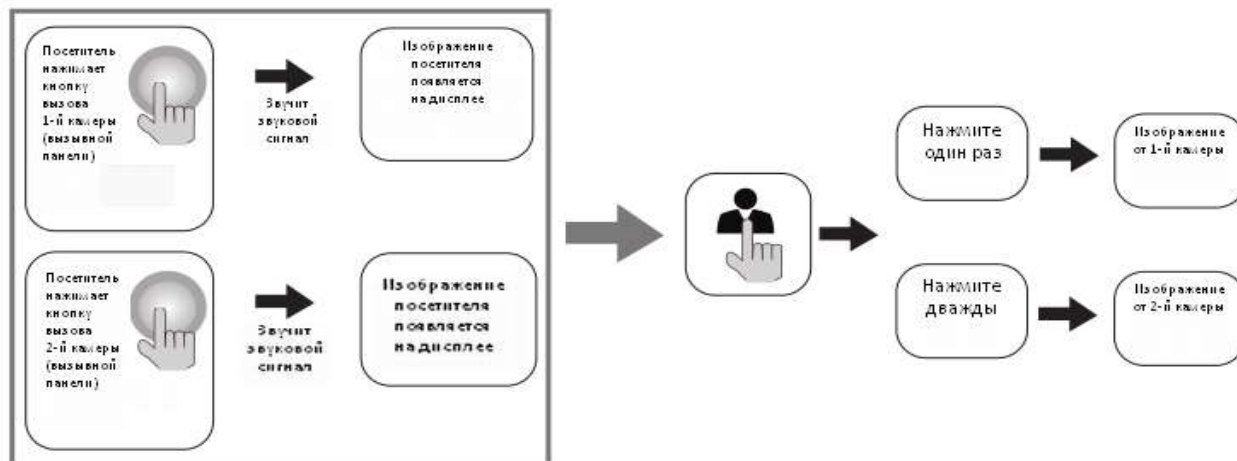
Посетитель нажимает кнопку вызова 1-й камеры (вызывной панели)

Звучит звуковой сигнал

Изображение посетителя появляется на дисплее

Посетитель нажимает кнопку вызова 2-й камеры (вызывной панели)

Звучит звуковой сигнал

Изображение посетителя появляется на дисплее

Нажмите один раз

Изображение от 1-й камеры

Нажмите дважды

Изображение от 2-й камеры